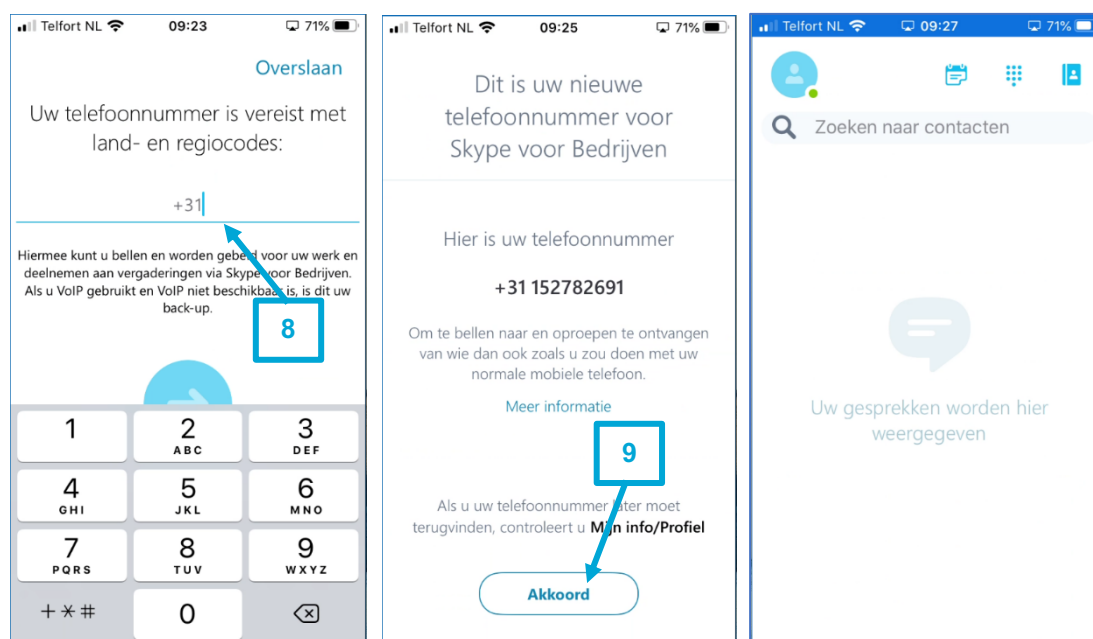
Telfort NL 09:23 71%

Overslaan

Uw telefoonnummer is vereist met land- en regiocodes:

+31

Hiermee kunt u bellen en worden gebeld voor uw werk en deelnemen aan vergaderingen via Skype voor Bedrijven. Als u VoIP gebruikt en VoIP niet beschikbaar is, is dit uw back-up.

8

1
2 ABC
3 DEF
4 GHI
5 JKL
6 MNO
7 PQRS
8 TUV
9 WXYZ
+ ✱ #
0

Telfort NL 09:25 71%

Dit is uw nieuwe telefoonnummer voor Skype voor Bedrijven

Hier is uw telefoonnummer

+31 152782691

Om te bellen naar en oproepen te ontvangen van wie dan ook zoals u zou doen met uw normale mobiele telefoon.

Meer informatie

9

Als u uw telefoonnummer later moet terugvinden, controleert u Mijn info/Profiel

Akkoord

Telfort NL 09:27 71%

Zoeken naar contacten

Uw gesprekken worden hier weergegeven